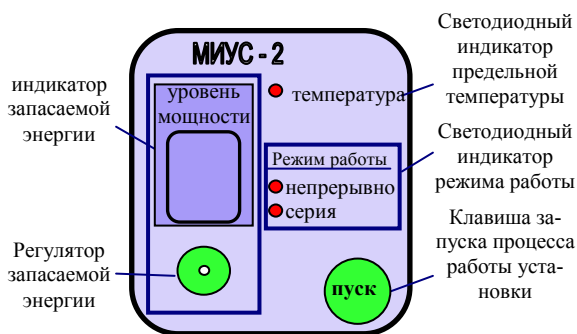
МИУС - 2

индикатор запасаемой энергии

уровень мощности

температура

Светодиодный индикатор предельной температуры

Режим работы

непрерывно

серия

Светодиодный индикатор режима работы

Регулятор запасаемой энергии

пуск

Клавиша запуска процесса работы установки